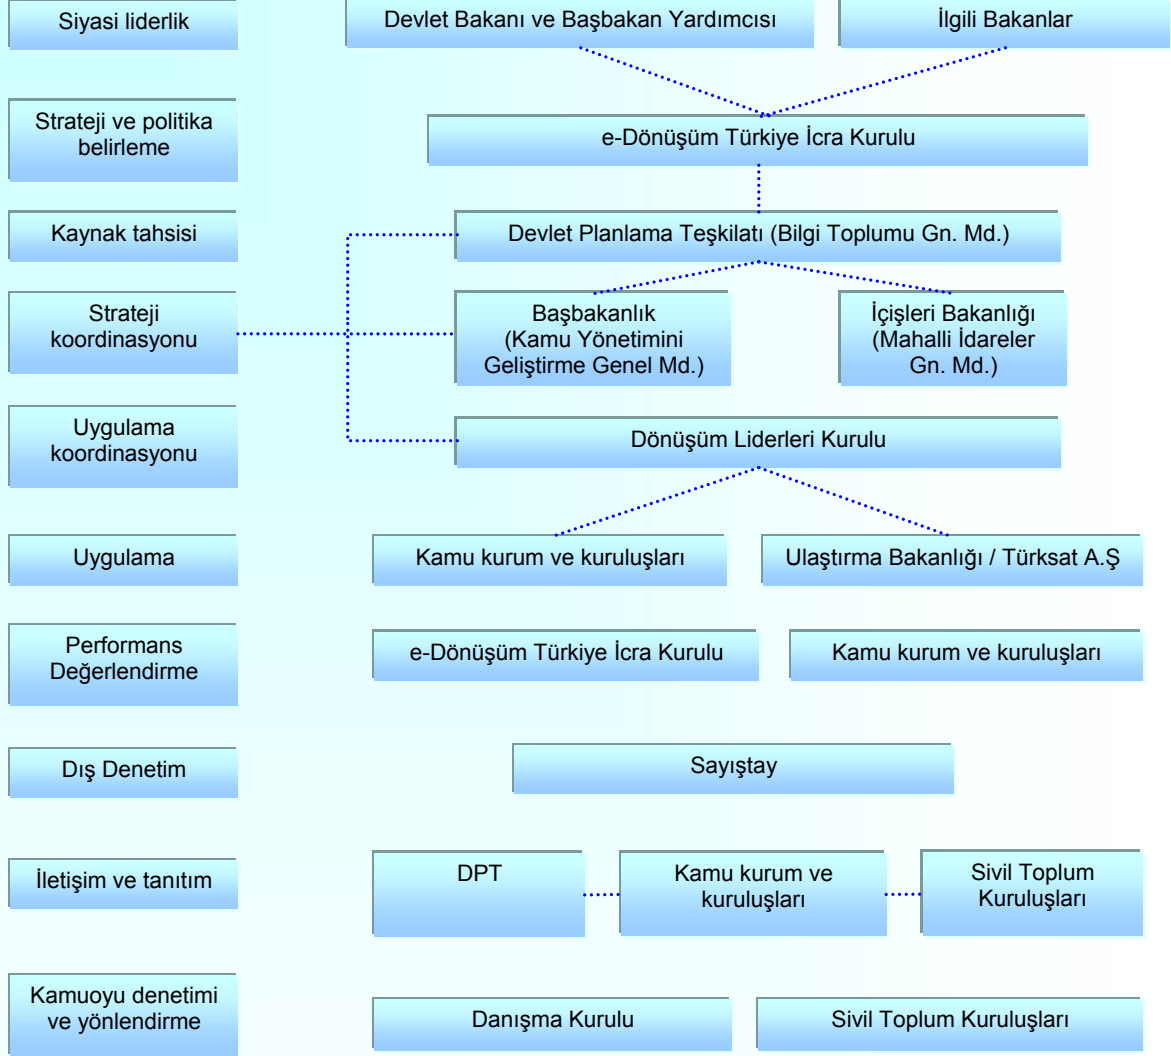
Siyasi liderlik

Devlet Bakanı ve Başbakan Yardımcısı

İlgili Bakanlar

Strateji ve politika belirleme

e-Dönüşüm Türkiye İcra Kurulu

Kaynak tahsisi

Devlet Planlama Teşkilatı (Bilgi Toplumu Gn. Md.)

Strateji koordinasyonu

Başbakanlık (Kamu Yönetimini Geliştirme Genel Md.)

İçişleri Bakanlığı (Mahalli İdareler Gn. Md.)

Uygulama koordinasyonu

Dönüşüm Liderleri Kurulu

Uygulama

Kamu kurum ve kuruluşları

Ulaştırma Bakanlığı / Türksat A.Ş

Performans Değerlendirme

e-Dönüşüm Türkiye İcra Kurulu

Kamu kurum ve kuruluşları

Dış Denetim

Sayıştay

İletişim ve tanıtım

DPT

Kamu kurum ve kuruluşları

Sivil Toplum Kuruluşları

Kamuoyu denetimi ve yönlendirme

Danışma Kurulu

Sivil Toplum Kuruluşları